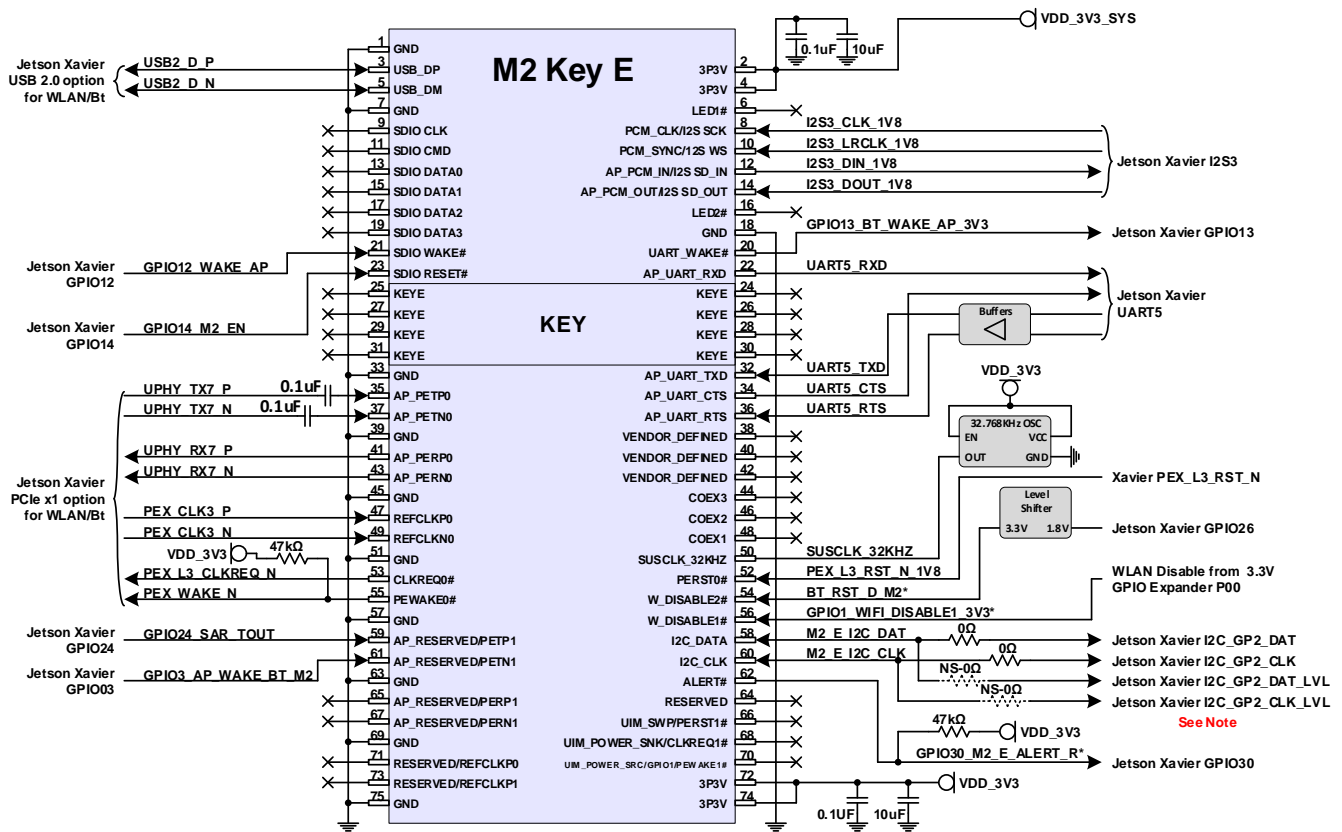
VDD_3V3_SYS
0.1uF 10uF
M2 Key E
Jetson Xavier USB 2.0 option for WLAN/Bt
USB2_D_P
USB2_D_N
1 GND
3 USB_DP
5 USB_DM
7 GND
9 SDIO CLK
11 SDIO CMD
13 SDIO DATA0
15 SDIO DATA1
17 SDIO DATA2
19 SDIO DATA3
21 SDIO WAKE#
23 SDIO RESET#
25 KEYE
27 KEYE
29 KEYE
31 KEYE
33 GND
35 AP_PETP0
37 AP_PETN0
39 GND
41 AP_PERP0
43 AP_PERN0
45 GND
47 REFCLKP0
49 REFCLKN0
51 GND
53 CLKREQ0#
55 PEWAKE0#
57 GND
59 AP_RESERVED/PETP1
61 AP_RESERVED/PETN1
63 GND
65 AP_RESERVED/PERP1
67 AP_RESERVED/PERN1
69 GND
71 RESERVED/REFCLKP0
73 RESERVED/REFCLKP1
75 GND
2 3P3V
4 3P3V
6 LED1#
8 PCM_CLK/I2S SCK
10 PCM_SYNC/I2S WS
12 AP_PCM_IN/I2S SD_IN
14 AP_PCM_OUT/I2S SD_OUT
16 LED2#
18 GND
20 UART_WAKE#
22 AP_UART_RXD
24 KEYE
26 KEYE
28 KEYE
30 KEYE
32 AP_UART_TXD
34 AP_UART_CTS
36 AP_UART_RTS
38 VENDOR_DEFINED
40 VENDOR_DEFINED
42 VENDOR_DEFINED
44 COEX3
46 COEX2
48 COEX1
50 SUSCLK_32KHZ
52 PERST0#
54 W_DISABLE2#
56 W_DISABLE1#
58 I2C_DATA
60 I2C_CLK
62 ALERT#
64 RESERVED
66 UIM_SWP/PERST1#
68 UIM_POWER_SNK/CLKREQ1#
70 UIM_POWER_SRC/GPIO1/PEWAKE1#
72 3P3V
74 3P3V
KEY
I2S3_CLK_1V8
I2S3_LRCLK_1V8
I2S3_DIN_1V8
I2S3_DOUT_1V8
Jetson Xavier I2S3
GPIO13_BT_WAKE_AP_3V3
Jetson Xavier GPIO13
Jetson Xavier GPIO12
GPIO12_WAKE_AP
UART5_RXD
Jetson Xavier UART5
Buffers
Jetson Xavier GPIO14
GPIO14_M2_EN
UART5_TXD
UART5_CTS
UART5_RTS
VDD_3V3
32.768KHz OSC
EN VCC
OUT GND
UPHY_TX7_P
UPHY_TX7_N
0.1uF
0.1uF
UPHY_RX7_P
UPHY_RX7_N
Jetson Xavier PCIe x1 option for WLAN/Bt
PEX_CLK3_P
PEX_CLK3_N
VDD_3V3
47kΩ
PEX_L3_CLKREQ_N
PEX_WAKE_N
Xavier PEX_L3_RST_N
Level Shifter
3.3V 1.8V
Jetson Xavier GPIO26
SUSCLK_32KHZ
PEX_L3_RST_N_1V8
BT_RST_D_M2*
GPIO1_WIFI_DISABLE1_3V3*
WLAN Disable from 3.3V GPIO Expander P00
Jetson Xavier GPIO24
GPIO24_SAR_TOUT
Jetson Xavier GPIO03
GPIO3_AP_WAKE_BT_M2
M2_E_I2C_DAT
M2_E_I2C_CLK
0Ω
0Ω
NS-0Ω
NS-0Ω
Jetson Xavier I2C_GP2_DAT
Jetson Xavier I2C_GP2_CLK
Jetson Xavier I2C_GP2_DAT_LVL
Jetson Xavier I2C_GP2_CLK_LVL
See Note
47kΩ
VDD_3V3
GPIO30_M2_E_ALERT_R*
Jetson Xavier GPIO30
VDD_3V3
0.1uF 10uF